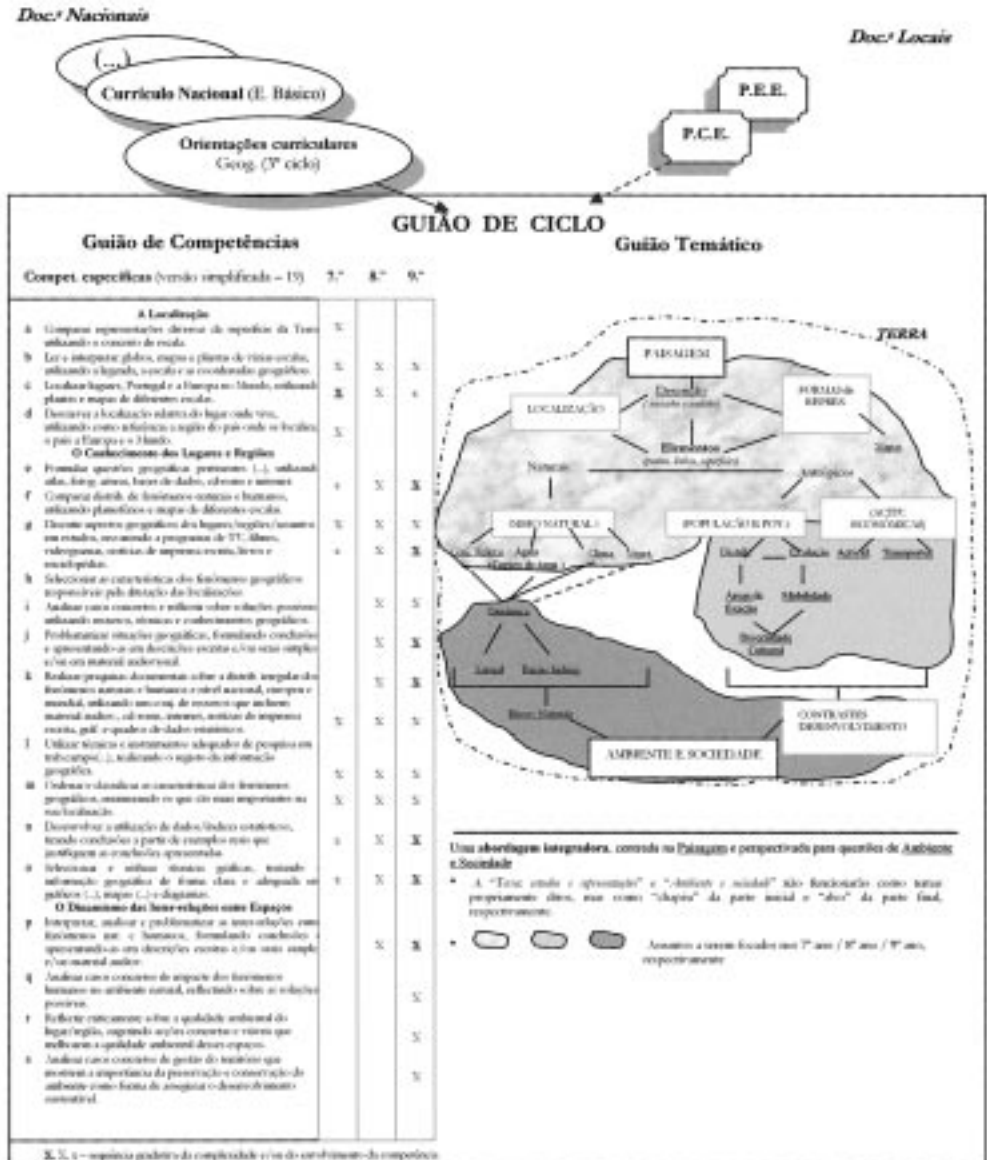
Doc.ª Nacionais

Doc.ª Locais

(...)

Currículo Nacional (E. Básico)

Orientações curriculares
Geog. (3º ciclo)

P.E.E.

P.C.E.

GUIÃO DE CICLO

Guião de Competências

Guião Temático

Compet. específicas (versão simplificada – 19) 7.º 8.º 9.º

A Localização

a Comparar representações diversas da superfície da Terra utilizando o conceito de escala. X

b Ler e interpretar globos, mapas e plantas de várias escalas, utilizando a legenda, a escala e as coordenadas geográficas. X X X

c Localizar lugares, Portugal e a Europa no Mundo, utilizando plantas e mapas de diferentes escalas. X X x

d Descrever a localização relativa do lugar onde vive, utilizando como referência a região do país onde se localiza, o país a Europa e o Mundo. X

O Conhecimento dos Lugares e Regiões

e Formular questões geográficas pertinentes (...), utilizando atlas, fotog. aéreas, bases de dados, cd-rom e internet. x X X

f Comparar distrib. de fenómenos naturais e humanos, utilizando planisférios e mapas de diferentes escalas. X X X

g Discutir aspectos geográficos dos lugares/regiões/assuntos em estudo, recorrendo a programas de TV, filmes, videogramas, notícias de imprensa escrita, livros e enciclopédias. x X X

h Seleccionar as características dos fenómenos geográficos responsáveis pela alteração das localizações.

i Analisar casos concretos e reflectir sobre soluções possíveis, utilizando recursos, técnicas e conhecimentos geográficos. X X

j Problematizar situações geográficas, formulando conclusões e apresentando-as em descrições escritas e/ou orais simples e/ou em material audiovisual. X X

k Realizar pesquisas documentais sobre a distrib. irregular dos fenómenos naturais e humanos a nível nacional, europeu e mundial, utilizando um conj. de recursos que incluem material audiov., cd-rom, internet, notícias de imprensa escrita, gráf. e quadros de dados estatísticos. X X X

l Utilizar técnicas e instrumentos adequados de pesquisa em trabalho campo (...), realizando o registo da informação geográfica. X X X

m Ordenar e classificar as características dos fenómenos geográficos, enumerando os que são mais importantes na sua localização. X X X

n Desenvolver a utilização de dados/índices estatísticos, tirando conclusões a partir de exemplos reais que justifiquem as conclusões apresentadas. x X X

o Seleccionar e utilizar técnicas gráficas, tratando informação geográfica de forma clara e adequada em gráficos (...), mapas (...) e diagramas. x X X

O Dinamismo das Inter-relações entre Espaços

p Interpretar, analisar e problematizar as inter-relações entre fenómenos nat. e humanos, formulando conclusões e apresentando-as em descrições escritas e/ou orais simples e/ou material audiov. X X

q Analisar casos concretos de impacte dos fenómenos humanos no ambiente natural, reflectindo sobre as soluções possíveis. X

r Reflectir criticamente sobre a qualidade ambiental do lugar/região, sugerindo acções concretas e viáveis que melhorem a qualidade ambiental desses espaços. X

s Analisar casos concretos de gestão do território que mostrem a importância da preservação e conservação do ambiente como forma de assegurar o desenvolvimento sustentável. X

X, X, x – sequência gradativa da complexidade e/ou do envolvimento da competência

TERRA

PAISAGEM

LOCALIZAÇÃO

Elementos
(posição, forma, superfície)

FORMAS DE REPRES.

Mapas

Elementos
(quais, fixos, espaços)

Naturais

Antrópicos

MEIO NATURAL

POPULAÇÃO E POVO.

ACTIV. ECONÓMICAS

Clima

Água

Solo

Distrib.

Evolução

Agricult.

Transporte

Áreas de Fixação

Mobilidade

Diversidade Cultural

Ambiente

Natural

Riscos

Recur. Naturais

CONTRASTES DESENVOLVIMENTO

AMBIENTE E SOCIEDADE

Uma abordagem integradora, centrada na Paisagem e perspectivada para questões de Ambiente e Sociedade

• A "Terra: estudos e representações" e "Ambiente e sociedade" não funcionarão como temas propriamente ditos, mas como "chapéu" da parte inicial e "elos" da parte final, respectivamente.

• Assuntos a tratar focados nos 7º ano / 8º ano / 9º ano, respectivamente